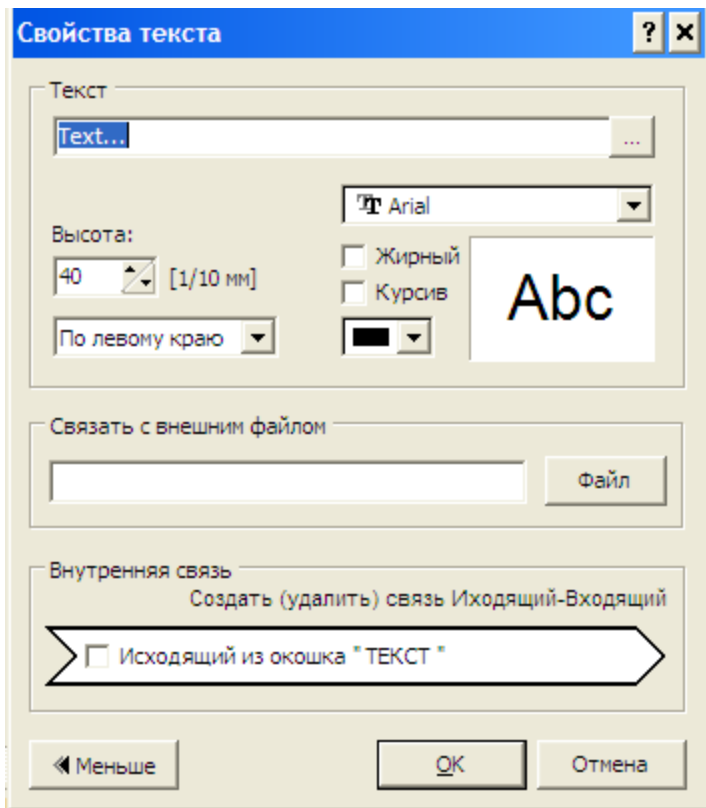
Свойства текста

?
×

Текст

Text...

...

Arial

Высота:

40

[1/10 мм]

Жирный

Курсив

Abc

По левому краю

Связать с внешним файлом

Файл

Внутренняя связь

Создать (удалить) связь Исходящий-Входящий

Исходящий из окошка " ТЕКСТ "

Меньше

OK

Отмена